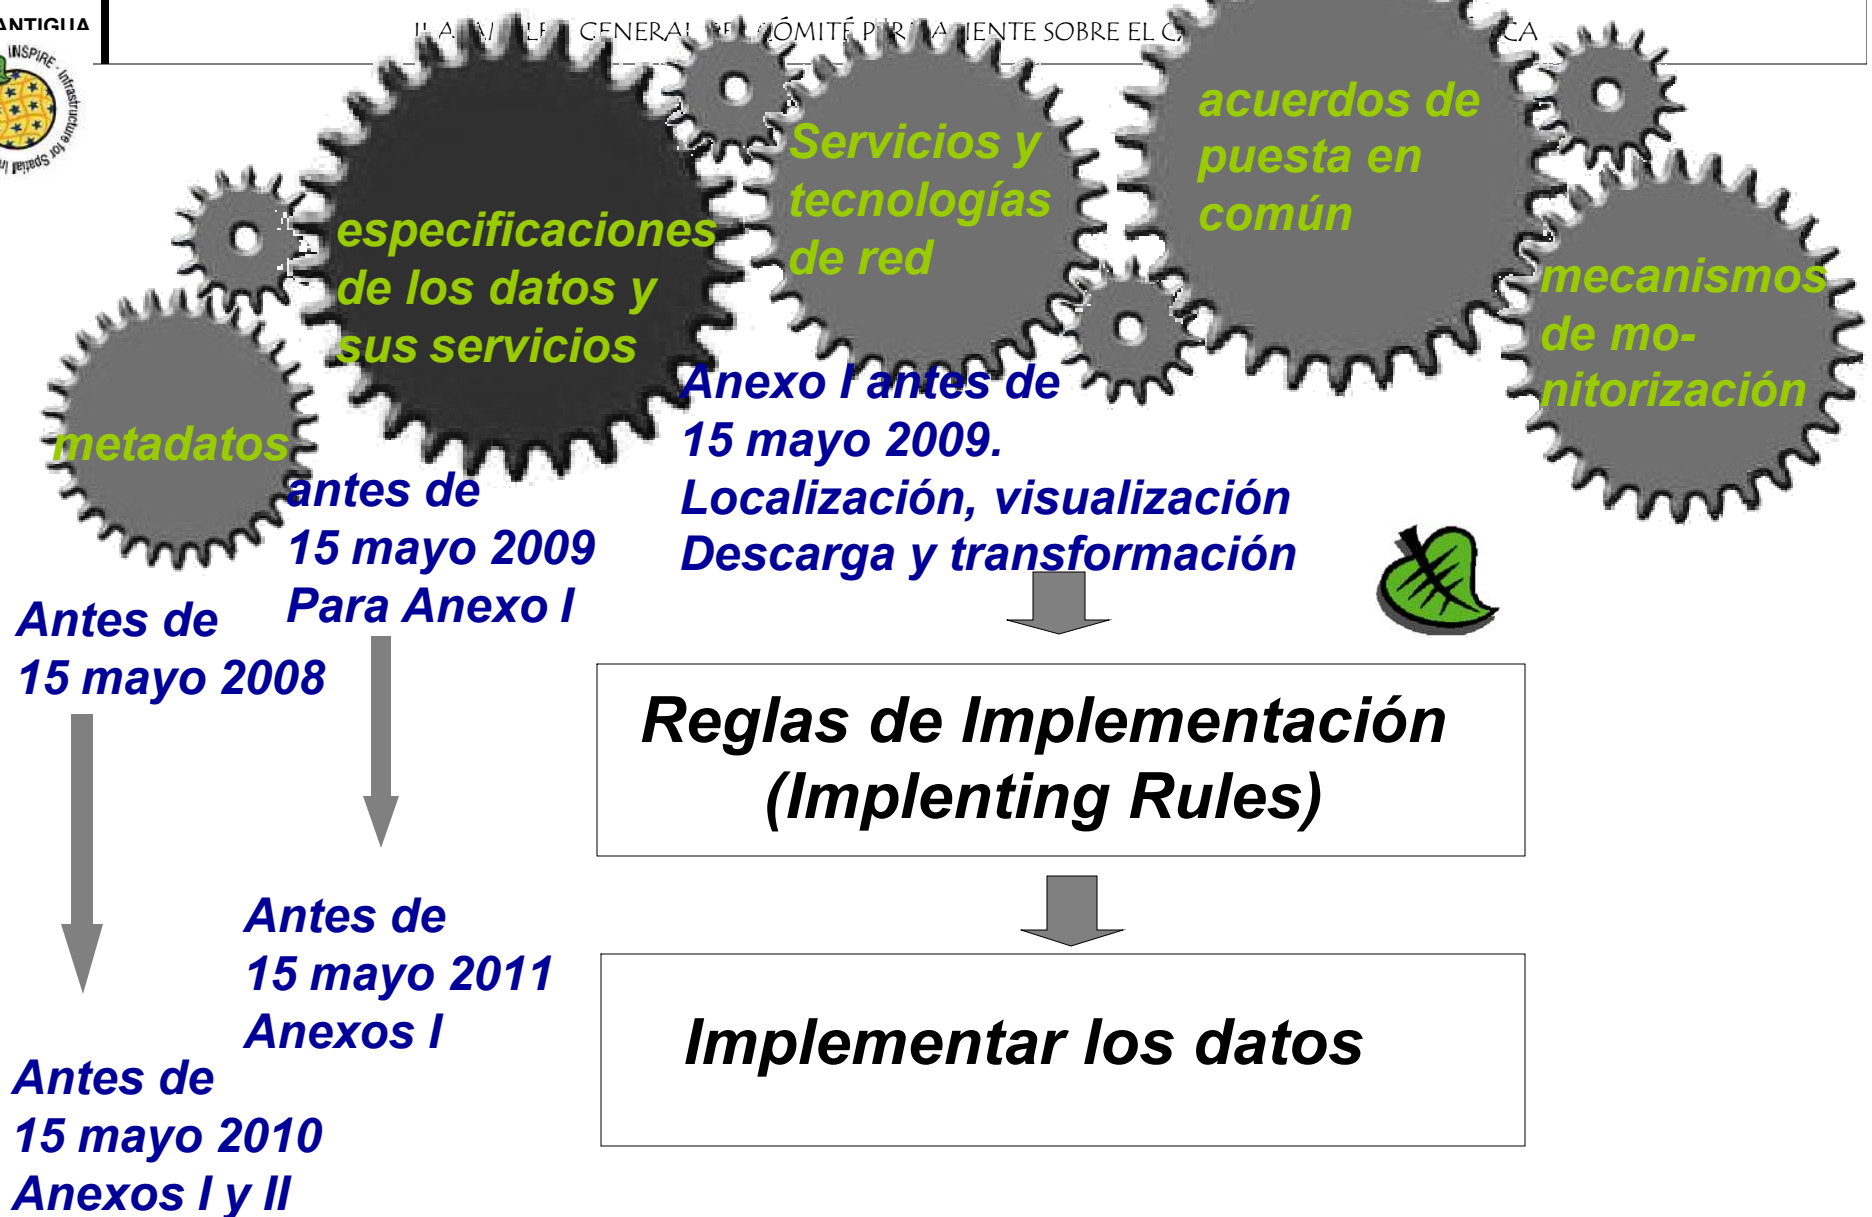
ANTIGUA

II A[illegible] GENERAL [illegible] COMITÉ P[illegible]A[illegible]ENTE SOBRE EL C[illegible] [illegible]CA

INSPIRE - Infrastructure for Spatial In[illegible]

especificaciones de los datos y sus servicios

Servicios y tecnologías de red

acuerdos de puesta en común

mecanismos de monitorización

metadatos

Anexo I antes de 15 mayo 2009. Localización, visualización Descarga y transformación

antes de 15 mayo 2009 Para Anexo I

Antes de 15 mayo 2008

Reglas de Implementación (Implenting Rules)

Antes de 15 mayo 2011 Anexos I

Implementar los datos

Antes de 15 mayo 2010 Anexos I y II